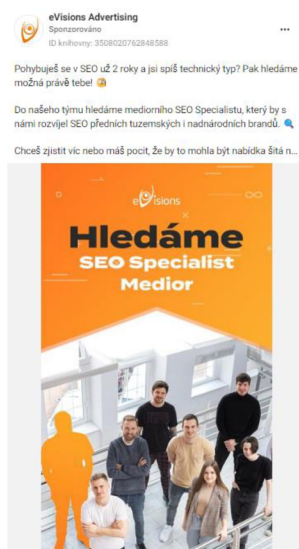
eVisions Advertising
Sponzorováno
ID knihovny: 3508020762848588

Pohybuješ se v SEO už 2 roky a jsi spíš technický typ? Pak hledáme možná právě tebe! 😉

Do našeho týmu hledáme mediorního SEO Specialistu, který by s námi rozvíjel SEO předních tuzemských i nadnárodních brandů. 🔍

Chceš zjistit víc nebo máš pocit, že by to mohla být nabídka šitá n...

eVisions

Hledáme
SEO Specialist
Medior